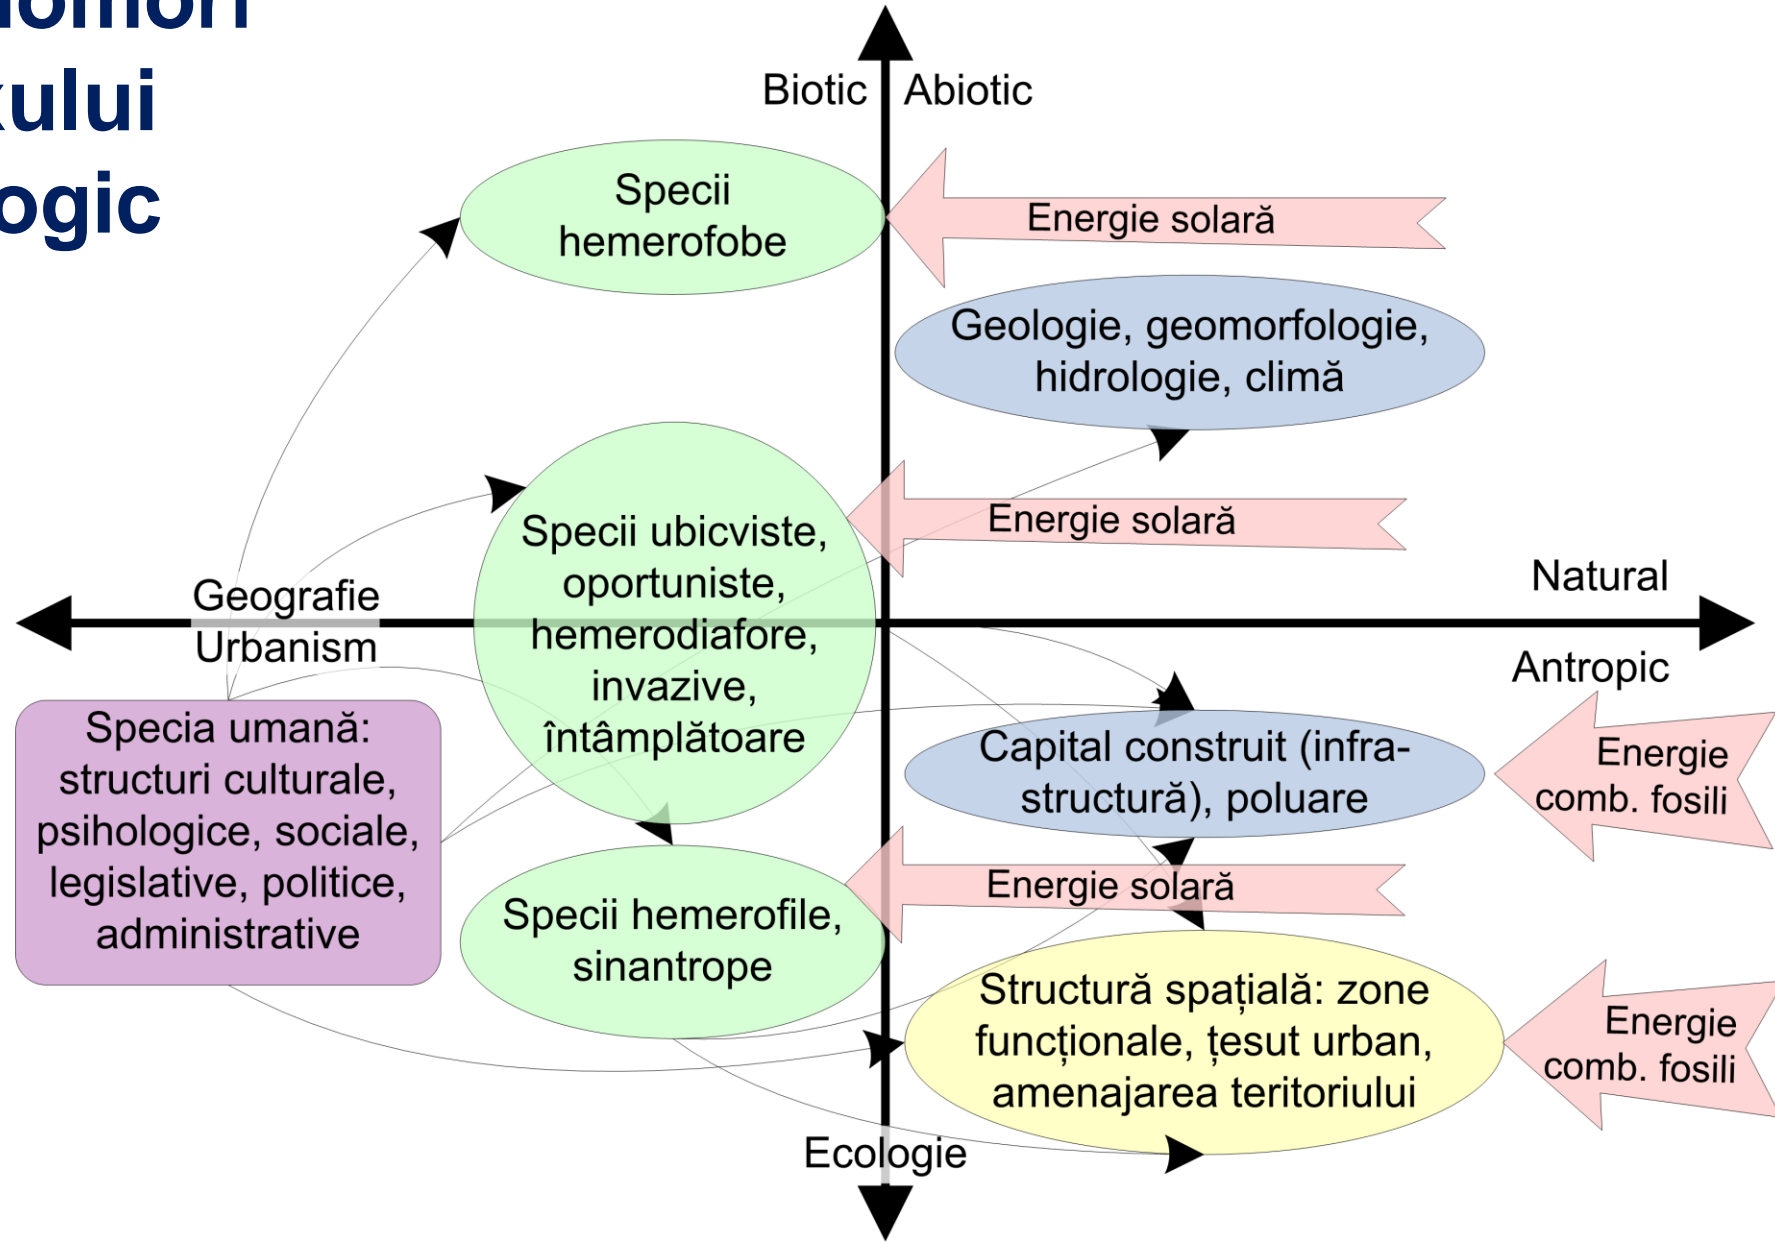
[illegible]
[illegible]ului
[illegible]ogic

Biotic
Abiotic

Specii hemerofobe

Energie solară

Geologie, geomorfologie, hidrologie, climă

Energie solară

Specii ubicviste, oportuniste, hemerodiafore, invazive, întâmplătoare

Geografie
Urbanism

Natural
Antropic

Specia umană: structuri culturale, psihologice, sociale, legislative, politice, administrative

Capital construit (infrastructură), poluare

Energie comb. fosili

Energie solară

Specii hemerofile, sinantrope

Structură spațială: zone funcționale, țesut urban, amenajarea teritoriului

Energie comb. fosili

Ecologie